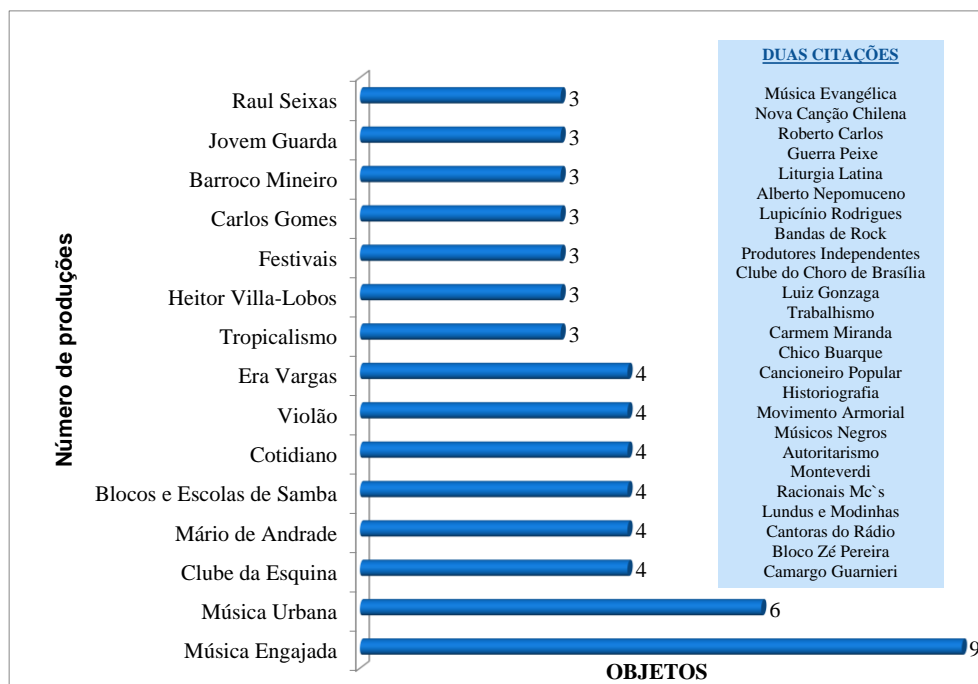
Número de produções

Raul Seixas 3
Jovem Guarda 3
Barroco Mineiro 3
Carlos Gomes 3
Festivais 3
Heitor Villa-Lobos 3
Tropicalismo 3
Era Vargas 4
Violão 4
Cotidiano 4
Blocos e Escolas de Samba 4
Mário de Andrade 4
Clube da Esquina 4
Música Urbana 6
Música Engajada 9

OBJETOS

DUAS CITAÇÕES

Música Evangélica
Nova Canção Chilena
Roberto Carlos
Guerra Peixe
Liturgia Latina
Alberto Nepomuceno
Lupicínio Rodrigues
Bandas de Rock
Produtores Independentes
Clube do Choro de Brasília
Luiz Gonzaga
Trabalhismo
Carmem Miranda
Chico Buarque
Cancioneiro Popular
Historiografia
Movimento Armorial
Músicos Negros
Autoritarismo
Monteverdi
Racionais Mc`s
Lundus e Modinhas
Cantoras do Rádio
Bloco Zé Pereira
Camargo Guarnieri